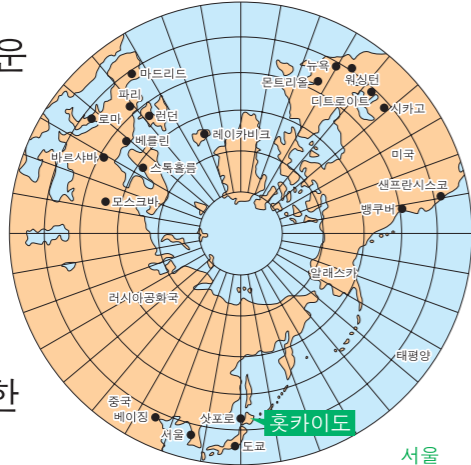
운

마드리드
파리
런던
로마
베를린
바르샤바
스톡홀름
레이캬비크
모스크바
뉴욕
몬트리올
워싱턴
디트로이트
시카고
미국
샌프란시스코
밴쿠버
알래스카
러시아공화국
태평양
중국
베이징
삿포로
홋카이도
서울
도쿄

한

서울